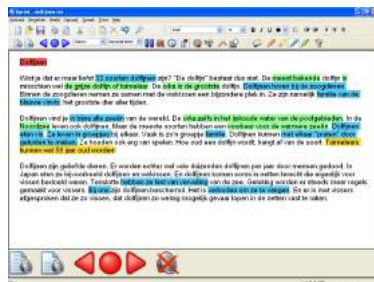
Dolfijnen

Wist je dat er maar liefst 33 soorten dolfijnen zijn? "De dolfijn" bestaat dus niet. De meest bekende dolfijn is misschien wel de grijze dolfijn of tuimelaar. De orka is de grootste dolfijn. Dolfijnen horen bij de zoogdieren. Binnen de zoogdieren nemen ze samen met de walvissen een bijzondere plek in. Ze zijn namelijk familie van de blauwe vinvis, het grootste dier aller tijden.

Dolfijnen vind je in bijna alle zeeën van de wereld. De orka zelfs in het ijskoude water van de poolgebieden. In de Noordzee leven ook dolfijnen. Maar de meeste soorten hebben een voorkeur voor de warmere zeeën. Dolfijnen leven in groepen. Ze leven in groepjes bij elkaar. Vaak is zo'n groepje familie. Dolfijnen kunnen met elkaar "praten" door geluiden te maken. Ze hoeden ook erg van spelen. Hoe oud een dolfijn wordt, hangt af van de soort. Tuimelaars kunnen wel 50 jaar oud worden.

Dolfijnen zijn geliefde dieren. Er worden echter wel vele duizenden dolfijnen per jaar door mensen gedood. In Japan eten ze bijvoorbeeld dolfijnen en walvissen. En dolfijnen komen soms in netten terecht die eigenlijk voor vissen bedoeld waren. Toeristen hebben de leest van vervuiling van de zee. Gelukkig worden er steeds meer regels gemaakt voor vissers. Bij ons zijn dolfijnen beschermd. Het is verboden om ze te vangen. En er is met vissers afgesproken dat ze zo vissen, dat dolfijnen zo weinig mogelijk gevaar lopen in de netten vast te raken.